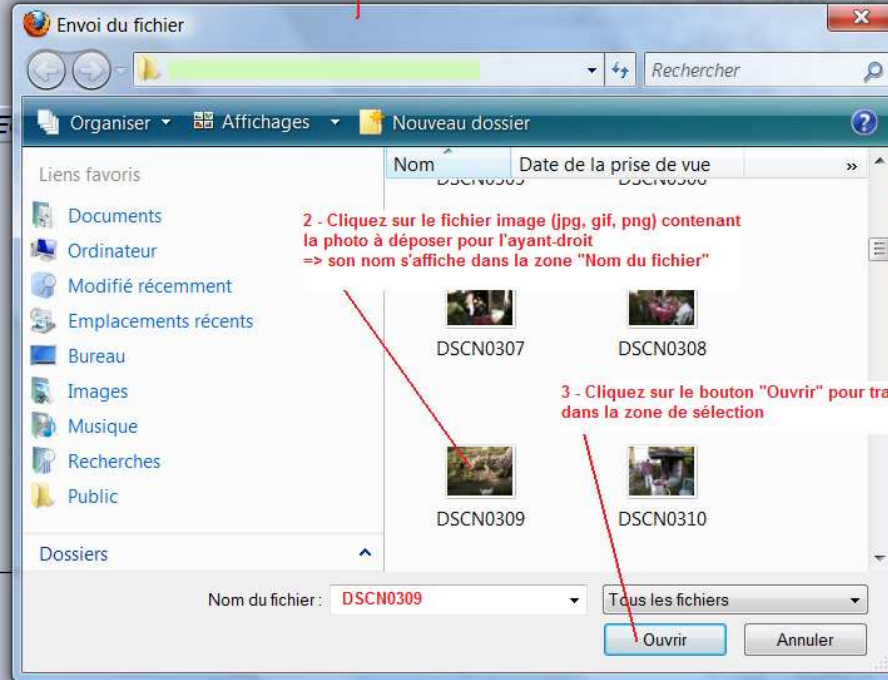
Envoi du fichier

Rechercher

Organiser Affichages Nouveau dossier

Liens favoris

Documents

Ordinateur

Modifié récemment

Emplacements récents

Bureau

Images

Musique

Recherches

Public

Dossiers

Nom Date de la prise de vue »

DSCN0305 DSCN0306

2 - Cliquez sur le fichier image (jpg, gif, png) contenant la photo à déposer pour l'ayant-droit
=> son nom s'affiche dans la zone "Nom du fichier"

DSCN0307 DSCN0308

3 - Cliquez sur le bouton "Ouvrir" pour tra dans la zone de sélection

DSCN0309 DSCN0310

Nom du fichier : DSCN0309

Tous les fichiers

Ouvrir Annuler